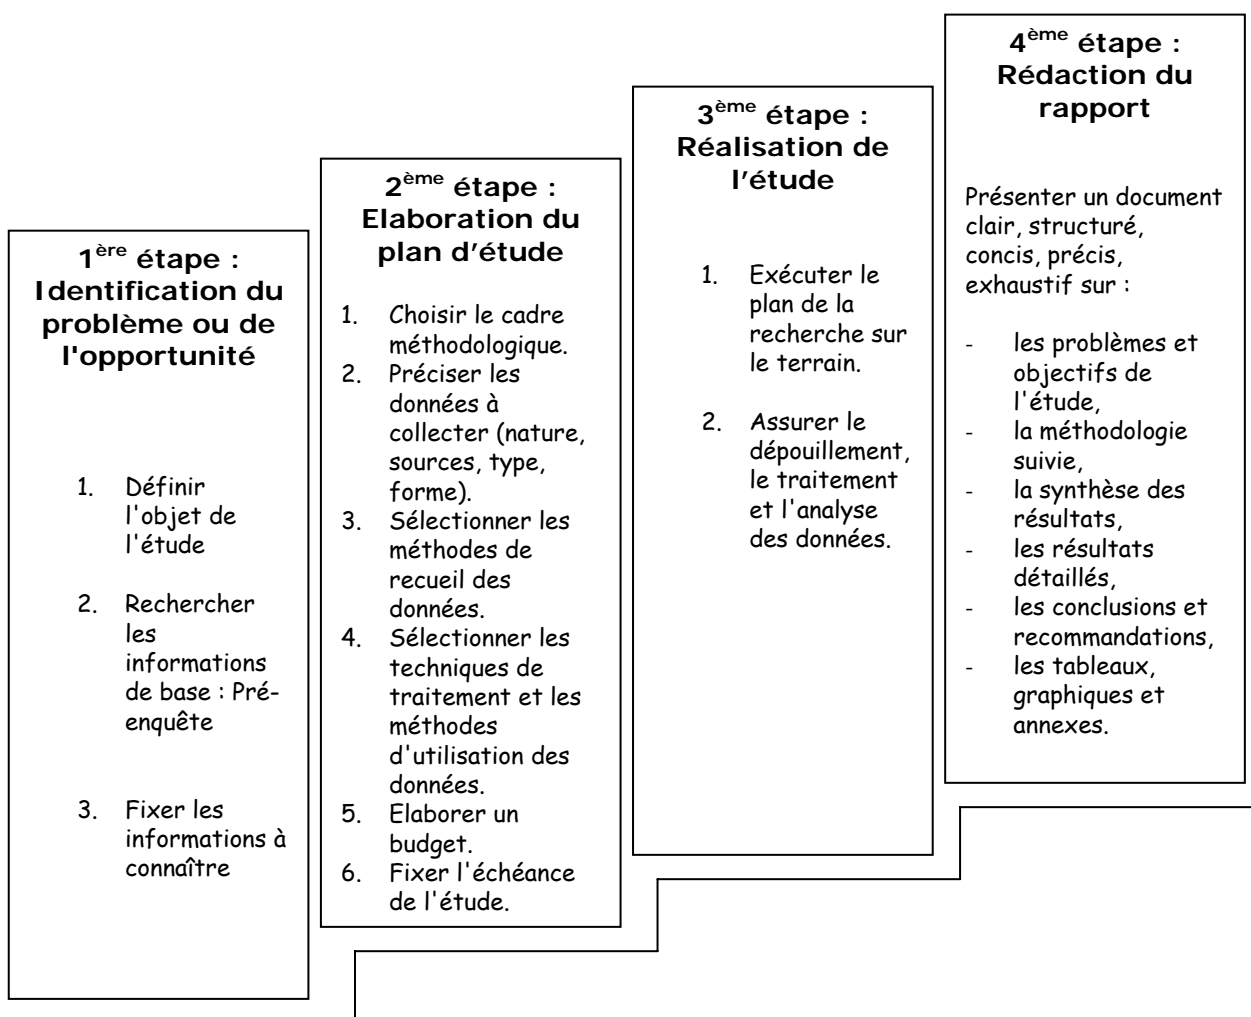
1$^{ère}$ étape : Identification du problème ou de l'opportunité

1. Définir l'objet de l'étude

2. Rechercher les informations de base : Pré-enquête

3. Fixer les informations à connaître

2$^{ème}$ étape : Elaboration du plan d'étude

1. Choisir le cadre méthodologique.
2. Préciser les données à collecter (nature, sources, type, forme).
3. Sélectionner les méthodes de recueil des données.
4. Sélectionner les techniques de traitement et les méthodes d'utilisation des données.
5. Elaborer un budget.
6. Fixer l'échéance de l'étude.

3$^{ème}$ étape : Réalisation de l'étude

1. Exécuter le plan de la recherche sur le terrain.

2. Assurer le dépouillement, le traitement et l'analyse des données.

4$^{ème}$ étape : Rédaction du rapport

Présenter un document clair, structuré, concis, précis, exhaustif sur :

- les problèmes et objectifs de l'étude,
- la méthodologie suivie,
- la synthèse des résultats,
- les résultats détaillés,
- les conclusions et recommandations,
- les tableaux, graphiques et annexes.